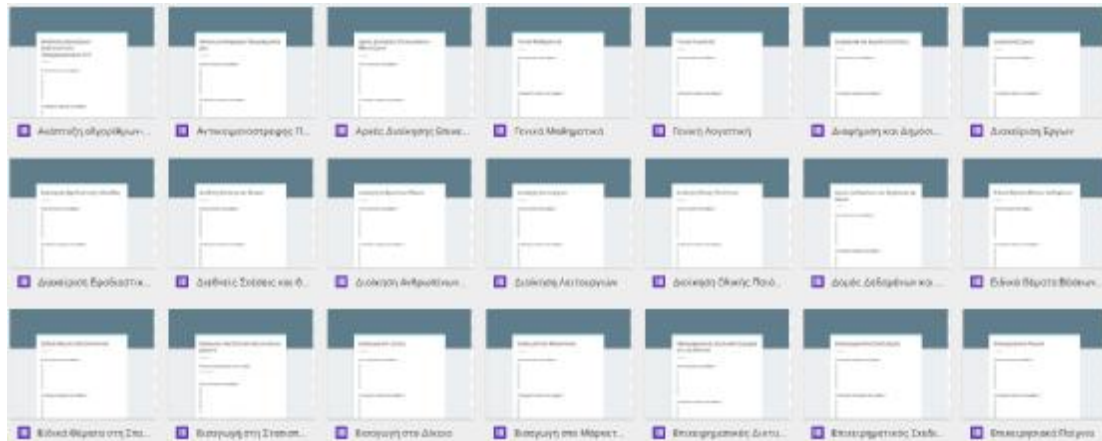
Ανάπτυξη αλγορίθμων...

Αντικειμενοστρεφής Π...

Αρχές Διοίκησης Επιχει...

Γενικά Μαθηματικά

Γενική Λογιστική

Διαφήμιση και Δημόσι...

Διαχείριση Έργων

Διαχείριση Εφοδιαστικ...

Διεθνείς Σχέσεις και Θ...

Διοίκηση Ανθρώπινων...

Διοίκηση Λειτουργιών

Διοίκηση Ολικής Ποιό...

Δομές Δεδομένων και...

Ειδικά Θέματα Βάσεων...

Ειδικά Θέματα στη Στα...

Εισαγωγή στη Στατιστ...

Εισαγωγή στο Δίκαιο

Εισαγωγή στο Μάρκετ...

Επιχειρηματικές Δεξιο...

Επιχειρηματικός Σχεδ...

Επιχειρησιακή Πολιτικ...